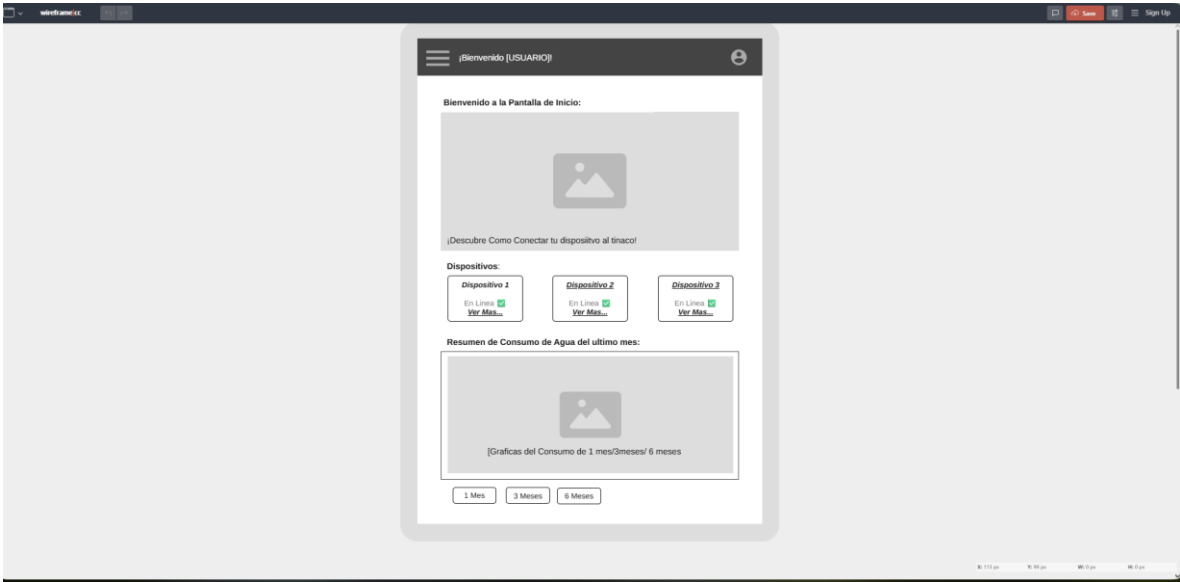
wireframe|cc

Save

Sign Up

¡Bienvenido [USUARIO]!

Bienvenido a la Pantalla de Inicio:

¡Descubre Como Conectar tu disposiitvo al tinaco!

Dispositivos:

Dispositivo 1
En Linea
Ver Mas...

Dispositivo 2
En Linea
Ver Mas...

Dispositivo 3
En Linea
Ver Mas...

Resumen de Consumo de Agua del ultimo mes:

[Graficas del Consumo de 1 mes/3meses/ 6 meses

1 Mes

3 Meses

6 Meses

X: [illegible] Y: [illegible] W: 0 px H: 0 px